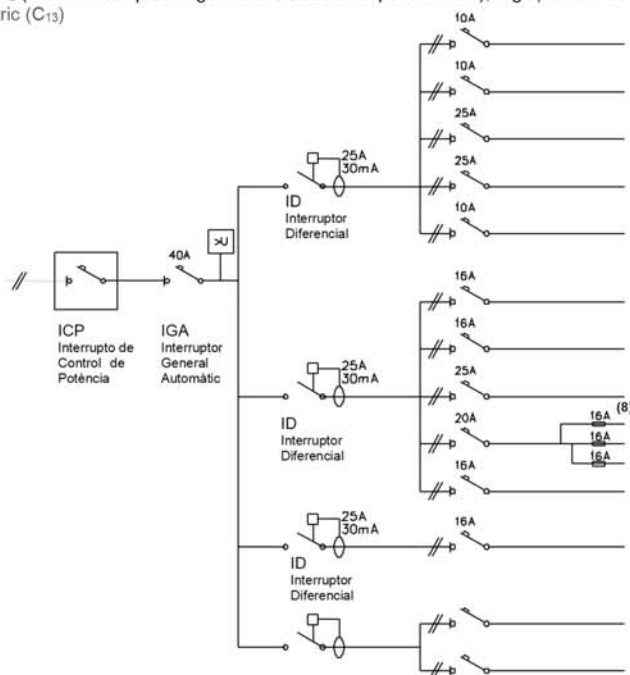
ric ($C_{13}$)

10A
10A
25A
25A
10A

25A
30mA
ID
Interruptor
Diferencial

>U
40A

ICP
Interrupto de Control de Potència

IGA
Interruptor General Automàtic

16A
16A
25A
20A
16A
16A
16A
16A
(8

25A
30mA
ID
Interruptor
Diferencial

25A
30mA
16A
ID
Interruptor
Diferencial